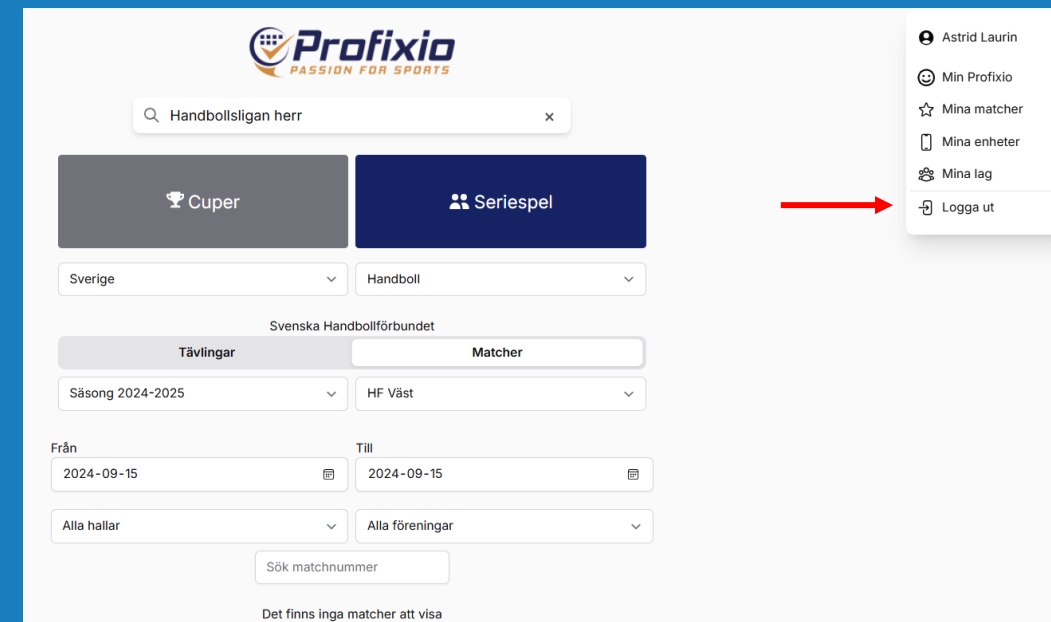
Profixio
PASSION FOR SPORTS

Handbollsligan herr ×

Cuper

Seriespel

Sverige

Handboll

Svenska Handbollförbundet

Tävlingar

Matcher

Säsong 2024-2025

HF Väst

Från
2024-09-15

Till
2024-09-15

Alla hallar

Alla föreningar

Sök matchnummer

Det finns inga matcher att visa

Astrid Laurin

Min Profixio

Mina matcher

Mina enheter

Mina lag

Logga ut